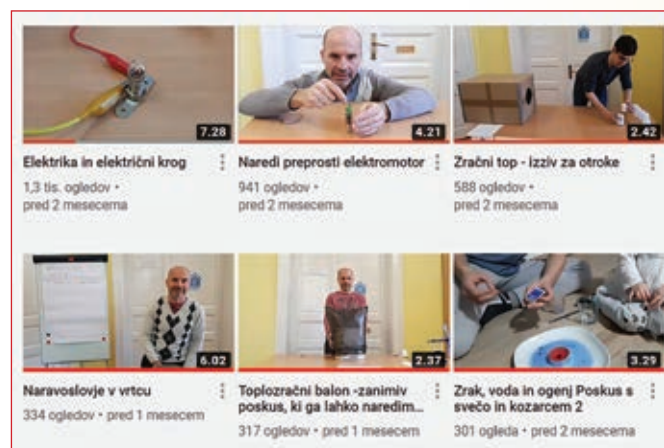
7.28
Elektrika in električni krog
1,3 tis. ogledov • pred 2 mesecema

4.21
Naredi preprosti elektromotor
941 ogledov • pred 2 mesecema

2.42
Zračni top - izziv za otroke
588 ogledov • pred 2 mesecema

6.02
Naravoslovje v vrtcu
334 ogledov • pred 1 mesecem

2.37
Toplozračni balon -zanimiv poskus, ki ga lahko naredim...
317 ogledov • pred 1 mesecem

3.29
Zrak, voda in ogenj Poskus s svečo in kozarcem 2
301 ogleda • pred 2 mesecema